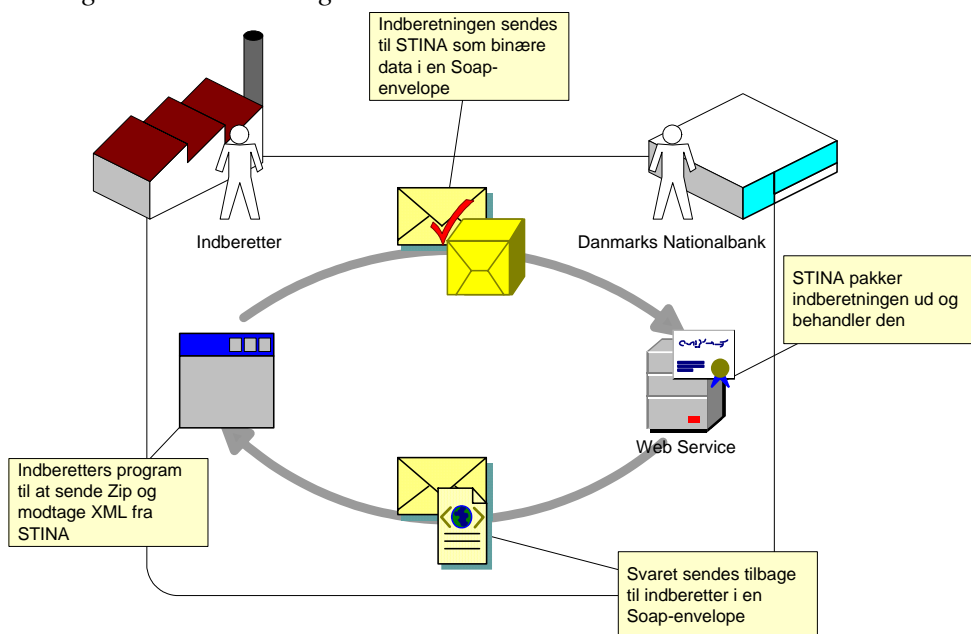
Indberetningen sendes til STINA som binære data i en Soap-envelope

Indberetter

Danmarks Nationalbank

STINA pakker indberetningen ud og behandler den

Web Service

Indberetters program til at sende Zip og modtage XML fra STINA

Svaret sendes tilbage til indberetter i en Soap-envelope